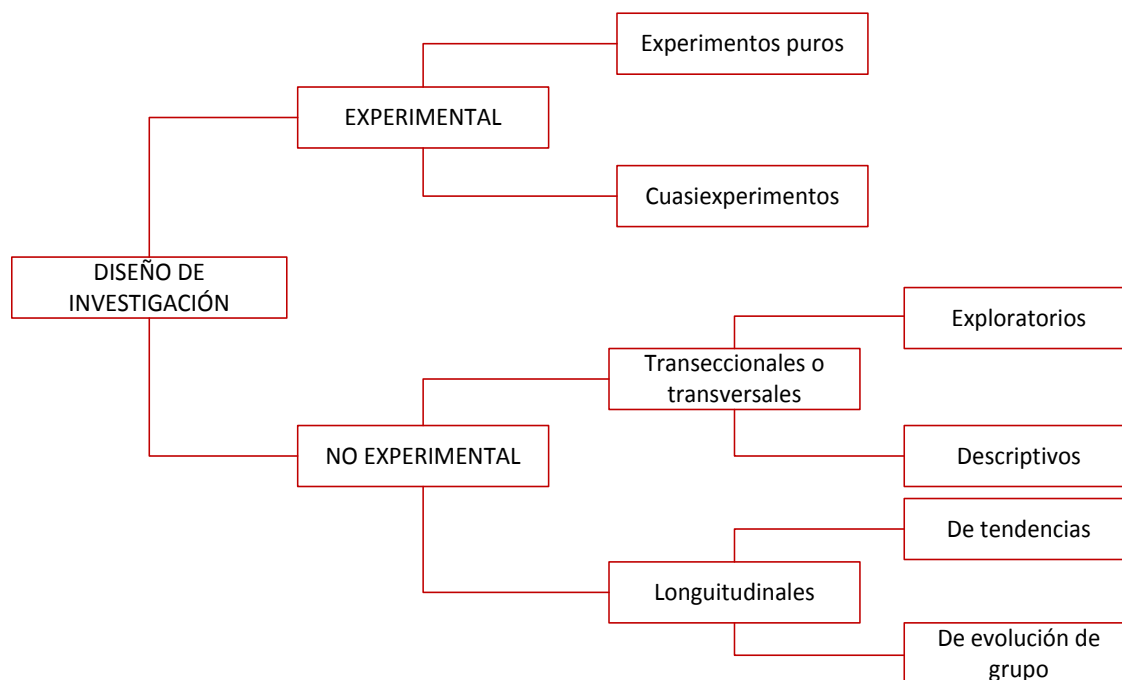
DISEÑO DE INVESTIGACIÓN

EXPERIMENTAL

Experimentos puros

Cuasiexperimentos

NO EXPERIMENTAL

Transeccionales o transversales

Exploratorios

Descriptivos

Longuitudinales

De tendencias

De evolución de grupo